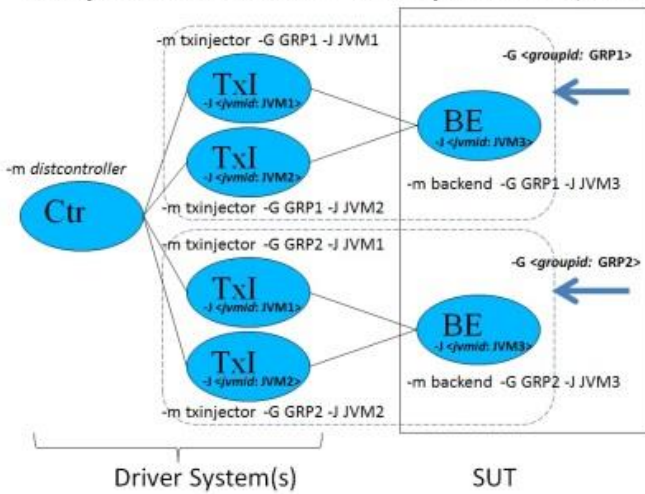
-m txinjector -G GRP1 -J JVM1

TxI
-J <jvmid: JVM1>

-G <groupid: GRP1>

BE
-J <jvmid: JVM3>

-m distcontroller

TxI
-J <jvmid: JVM2>

-m backend -G GRP1 -J JVM3

Ctr

-m txinjector -G GRP1 -J JVM2

-m txinjector -G GRP2 -J JVM1

-G <groupid: GRP2>

TxI
-J <jvmid: JVM1>

BE
-J <jvmid: JVM3>

TxI
-J <jvmid: JVM2>

-m backend -G GRP2 -J JVM3

-m txinjector -G GRP2 -J JVM2

Driver System(s)

SUT